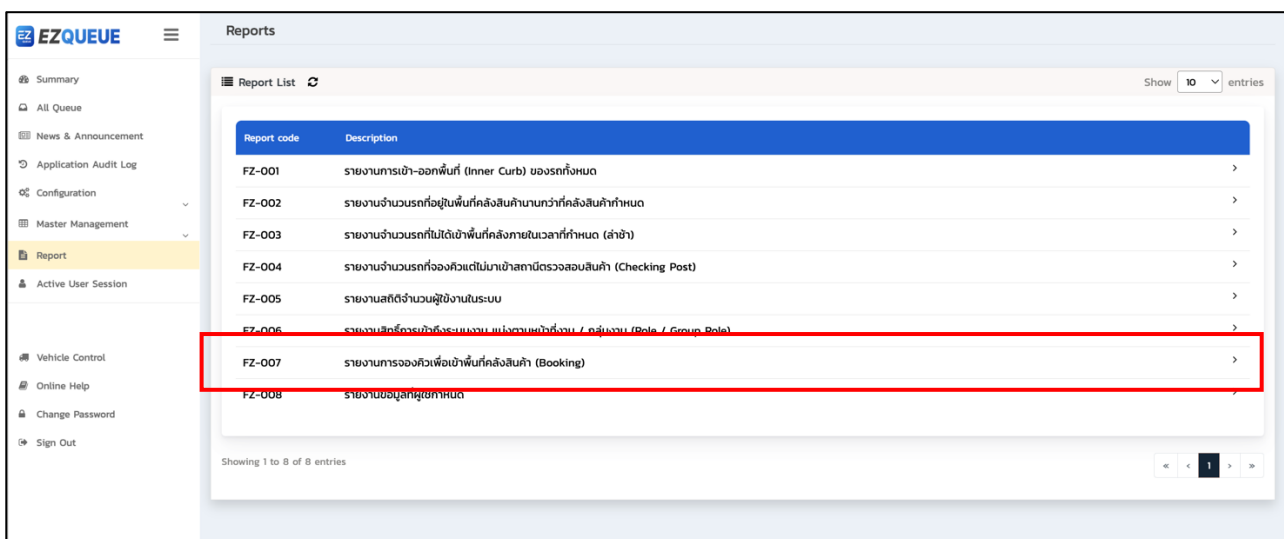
EZ EZQUEUE

Summary
All Queue
News & Announcement
Application Audit Log
Configuration
Master Management
Report
Active User Session

Vehicle Control
Online Help
Change Password
Sign Out

Reports

Report List

Show 10 entries

| Report code | Description | |
|---|---|---|
| FZ-001 | รายงานการเข้า-ออกพื้นที่ (Inner Curb) ของรถทั้งหมด | > |
| FZ-002 | รายงานจำนวนรถที่อยู่ในพื้นที่คลังสินค้านานกว่าที่คลังสินค้ากำหนด | > |
| FZ-003 | รายงานจำนวนรถที่ไม่ได้เข้าพื้นที่คลังภายในเวลาที่กำหนด (ล่าช้า) | > |
| FZ-004 | รายงานจำนวนรถที่จองคิวแต่ไม่มาเข้าสถานีตรวจสอบสินค้า (Checking Post) | > |
| FZ-005 | รายงานสถิติจำนวนผู้ใช้งานในระบบ | > |
| FZ-006 | รายงานสิทธิ์การเข้าถึงระบบงาน แบ่งตามหน้าที่งาน / กลุ่มงาน (Role / Group Role) | > |
| FZ-007 | รายงานการจองคิวเพื่อเข้าพื้นที่คลังสินค้า (Booking) | > |
| FZ-008 | รายงานข้อมูลที่ผู้ใช้กำหนด | > |

Showing 1 to 8 of 8 entries

« ‹ 1 › »